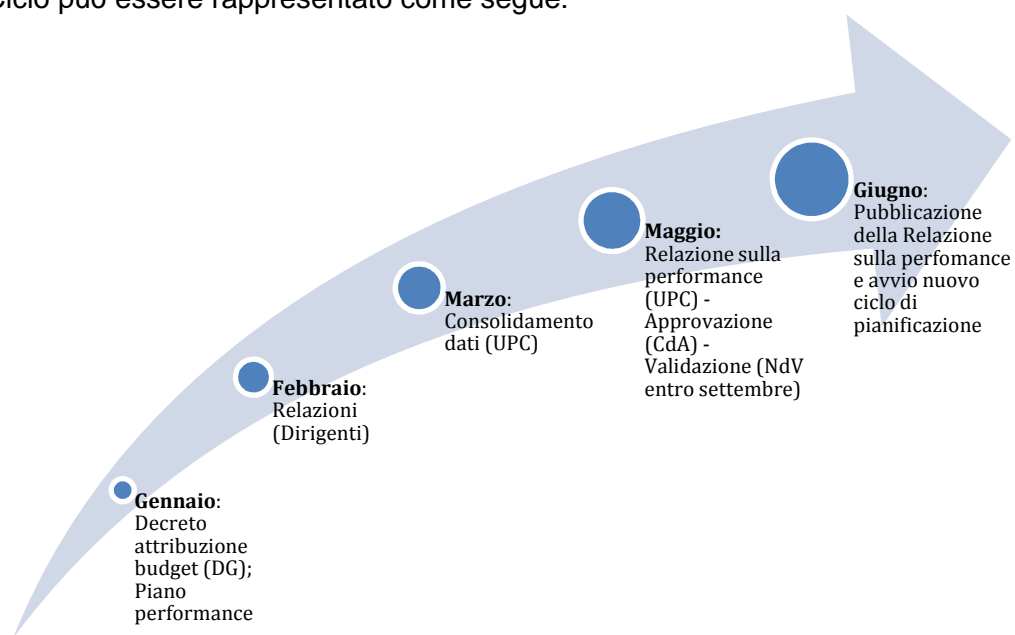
ciclo può essere rappresentato come segue:

**Gennaio**: Decreto attribuzione budget (DG); Piano performance

**Febbraio**: Relazioni (Dirigenti)

**Marzo**: Consolidamento dati (UPC)

**Maggio:** Relazione sulla performance (UPC) - Approvazione (CdA) - Validazione (NdV entro settembre)

**Giugno**: Pubblicazione della Relazione sulla perfomance e avvio nuovo ciclo di pianificazione